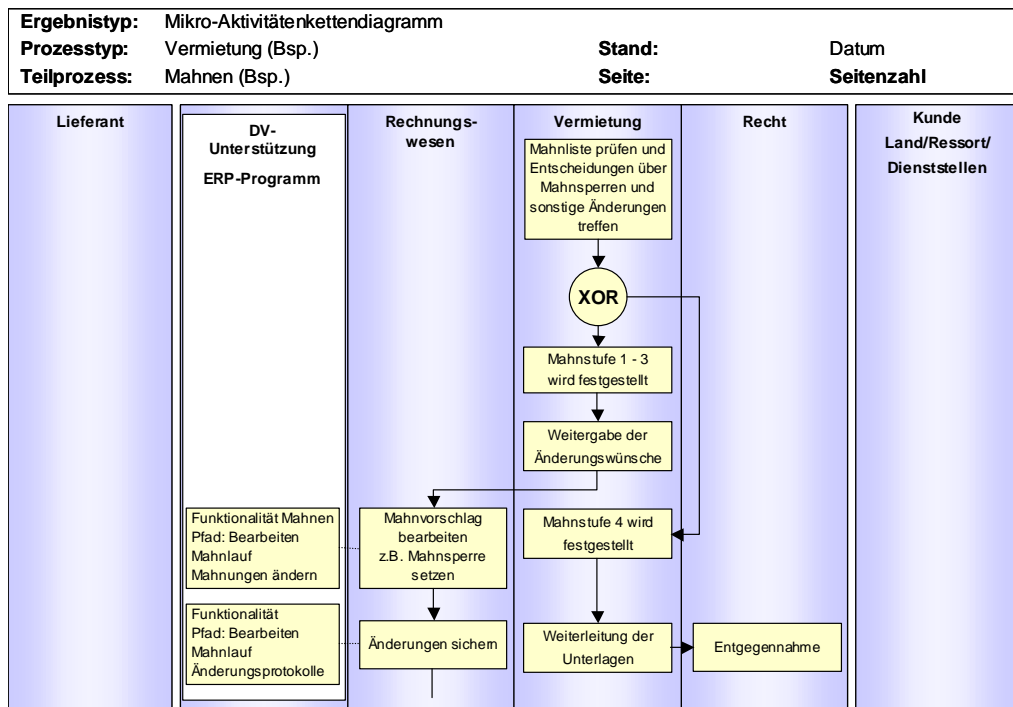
| Ergebnistyp: | Mikro-Aktivitätenkettendiagramm | | |
|---|---|---|---|
| Prozesstyp: | Vermietung (Bsp.) | Stand: | Datum |
| Teilprozess: | Mahnen (Bsp.) | Seite: | Seitenzahl |

Lieferant

DV-Unterstützung

ERP-Programm

Rechnungswesen

Vermietung

Recht

Kunde Land/Ressort/ Dienststellen

Mahnliste prüfen und Entscheidungen über Mahnsperren und sonstige Änderungen treffen

XOR

Mahnstufe 1 - 3 wird festgestellt

Weitergabe der Änderungswünsche

Funktionalität Mahnen Pfad: Bearbeiten Mahnlauf Mahnungen ändern

Mahnvorschlag bearbeiten z.B. Mahnsperre setzen

Mahnstufe 4 wird festgestellt

Funktionalität Pfad: Bearbeiten Mahnlauf Änderungsprotokolle

Änderungen sichern

Weiterleitung der Unterlagen

Entgegennahme